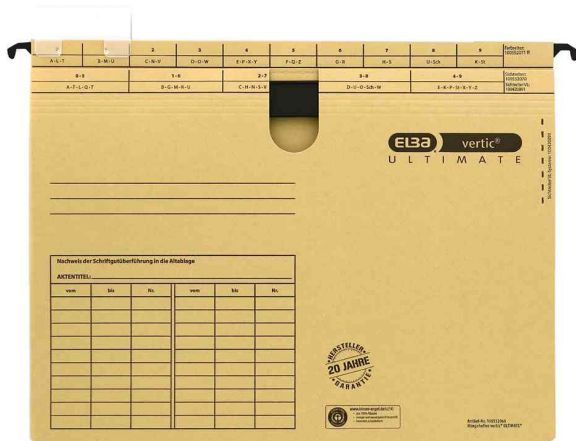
A-L-T | B-M-Ü | C-N-V | D-O-W | E-P-R-Y | F-Q-Z | G-R | H-S | U-Sch | K-St
2 | 3 | 4 | 5 | 6 | 7 | 8 | 9
0-5 | 1-6 | 2-7 | 3-8 | 4-9
A-T-L-Q-T | B-G-M-R-U | C-H-N-S-V | D-U-O-Sch-W | E-K-P-St-X-Y-Z

ELBA vertic®
ULTIMATE

Nachweis der Schriftgutüberführung in die Altablage

AKTENTITEL:

| vom | bis | Nr. | vom | bis | Nr. |
|---|---|---|---|---|---|
| | | | | | |

HERSTELLER 20 JAHRE GARANTIE